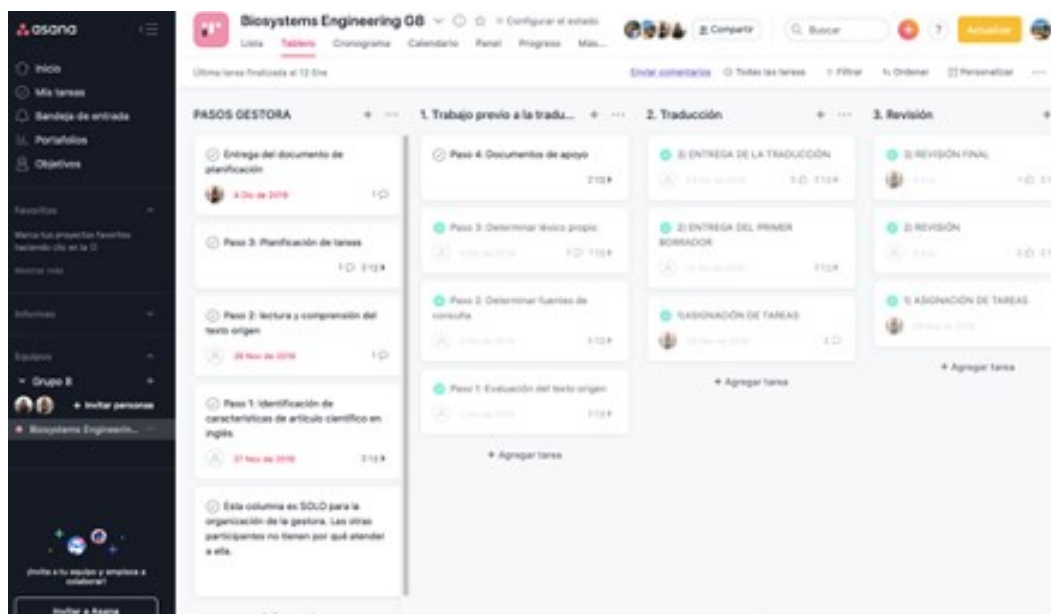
asana

Inicio
Mis tareas
Bandeja de entrada
Portafolios
Objetivos

Favoritos
Marca tus proyectos favoritos haciendo clic en la ☆
Mostrar más

Informes

Equipos
Grupo 8
+ Invitar personas
Biosystems Engineerin...

¡Invita a tu equipo y empieza a colaborar!
Invitar a Asana

Biosystems Engineering GB
+ Configurar el estado
Lista Tablero Cronograma Calendario Panel Progreso Más...
Compartir
Buscar
Actualizar

Última tarea finalizada el 13 Ene
Enviar comentarios Todas las tareas Filtrar Ordenar Personalizar

PASOS GESTORA
Entrega del documento de planificación
4 Dic de 2019 1
Paso 3: Planificación de tareas
1 3
Paso 2: lectura y comprensión del texto origen
28 Nov de 2019 1
Paso 1: Identificación de características de artículo científico en inglés
27 Nov de 2019 3
Esta columna es SOLO para la organización de la gestora. Las otras participantes no tienen por qué atender a ella.

1. Trabajo previo a la tradu...
Paso 4: Documentos de apoyo
2
Paso 3: Determinar léxico propio
1
Paso 2: Determinar fuentes de consulta
2
Paso 1: Evaluación del texto origen
2
+ Agregar tarea

2. Traducción
3) ENTREGA DE LA TRADUCCIÓN
3
2) ENTREGA DEL PRIMER BORRADOR
1
1)ASIGNACIÓN DE TAREAS
2
+ Agregar tarea

3. Revisión
3) REVISIÓN FINAL
2) REVISIÓN
1) ASIGNACIÓN DE TAREAS
+ Agregar tarea